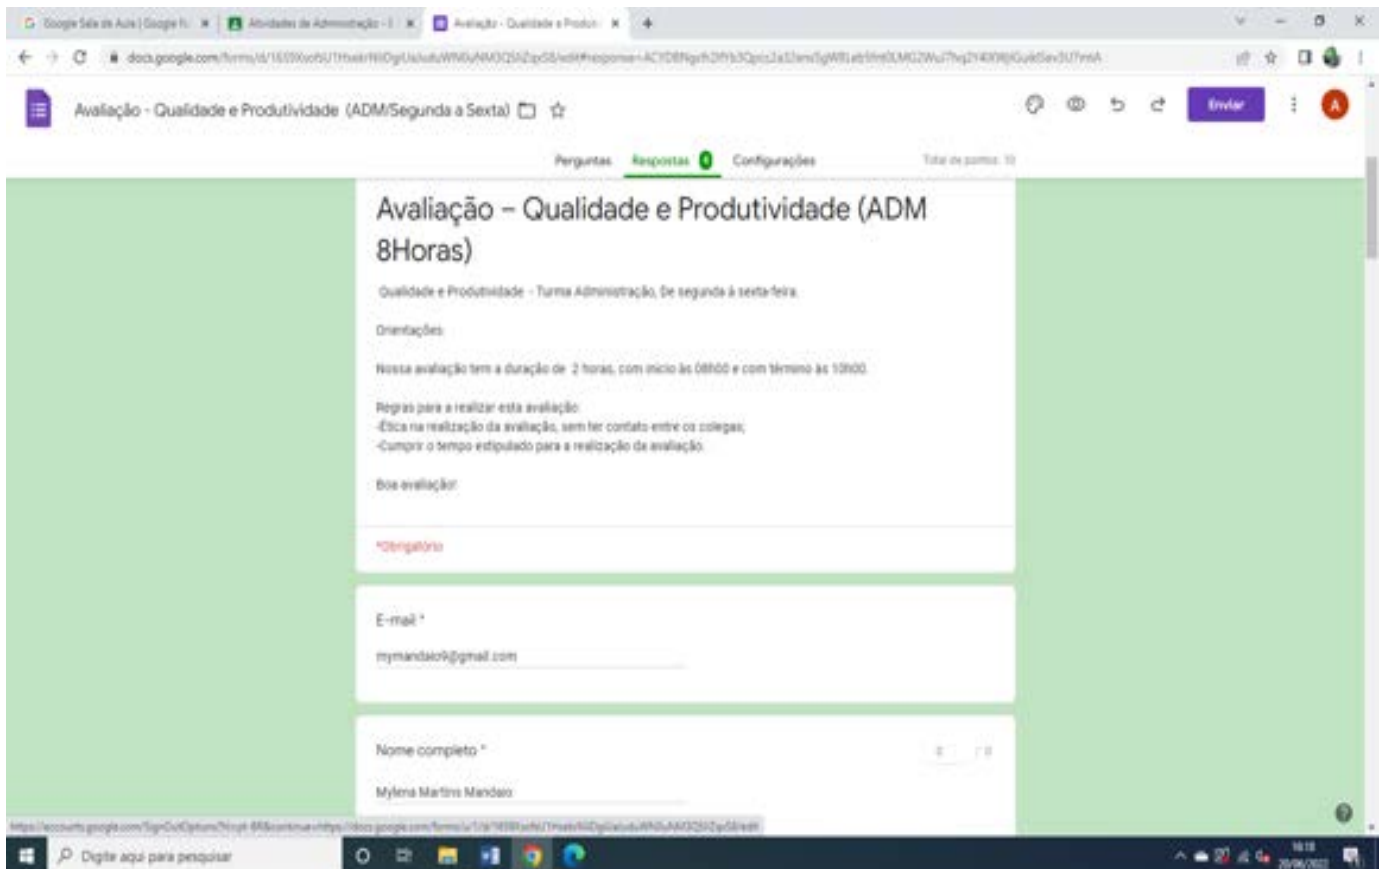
Google Sala de Aula | Google | Atividades de Administração | Avaliação - Qualidade e Produt

docs.google.com/forms/d/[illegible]

Avaliação - Qualidade e Produtividade (ADM/Segunda a Sexta)

Enviar

A

Perguntas Respostas 0 Configurações

Total de pontos: 10

Avaliação – Qualidade e Produtividade (ADM 8Horas)

Qualidade e Produtividade - Turma Administração, De segunda à sexta-feira.

Orientações

Nossa avaliação tem a duração de 2 horas, com início às 08h00 e com término às 10h00.

Regras para a realizar esta avaliação:
-Ética na realização da avaliação, sem ter contato entre os colegas;
-Cumprir o tempo estipulado para a realização da avaliação.

Boa avaliação!

*Obrigatório

E-mail *

mymandaio9@gmail.com

Nome completo *

Mylena Martins Mandaio

https://accounts.google.com/SignOutOptions?hl=pt-BR&continue=https://docs.google.com/forms/u/1/d/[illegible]

Digite aqui para pesquisar

16:18
20/06/2022